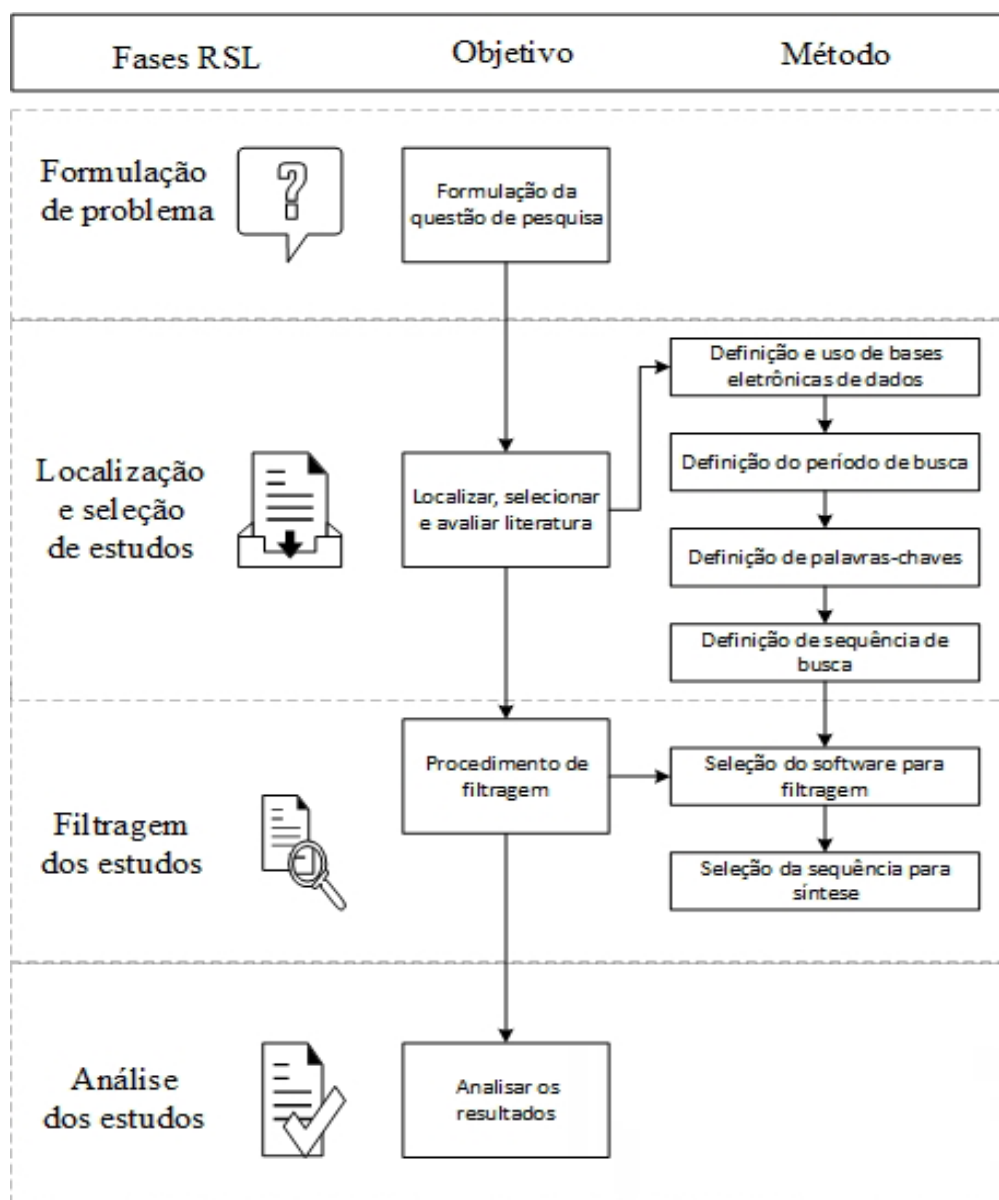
Fases RSL

Objetivo

Método

Formulação de problema

Formulação da questão de pesquisa

Localização e seleção de estudos

Localizar, selecionar e avaliar literatura

Definição e uso de bases eletrônicas de dados

Definição do período de busca

Definição de palavras-chaves

Definição de sequência de busca

Filtragem dos estudos

Procedimento de filtragem

Seleção do software para filtragem

Seleção da sequência para síntese

Análise dos estudos

Analisar os resultados